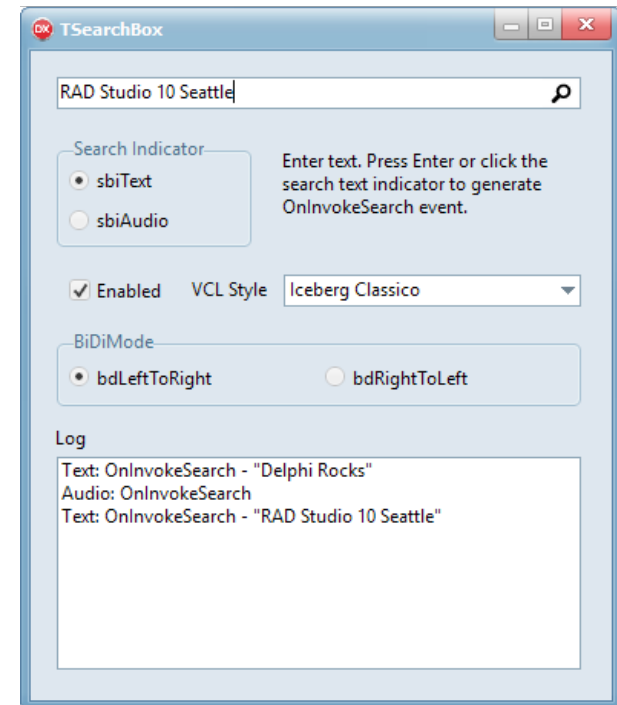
DX TSearchBox

RAD Studio 10 Seattle

Search Indicator
sbiText
sbiAudio

Enter text. Press Enter or click the search text indicator to generate OnInvokeSearch event.

Enabled
VCL Style
Iceberg Classico

BiDiMode
bdLeftToRight
bdRightToLeft

Log
Text: OnInvokeSearch - "Delphi Rocks"
Audio: OnInvokeSearch
Text: OnInvokeSearch - "RAD Studio 10 Seattle"